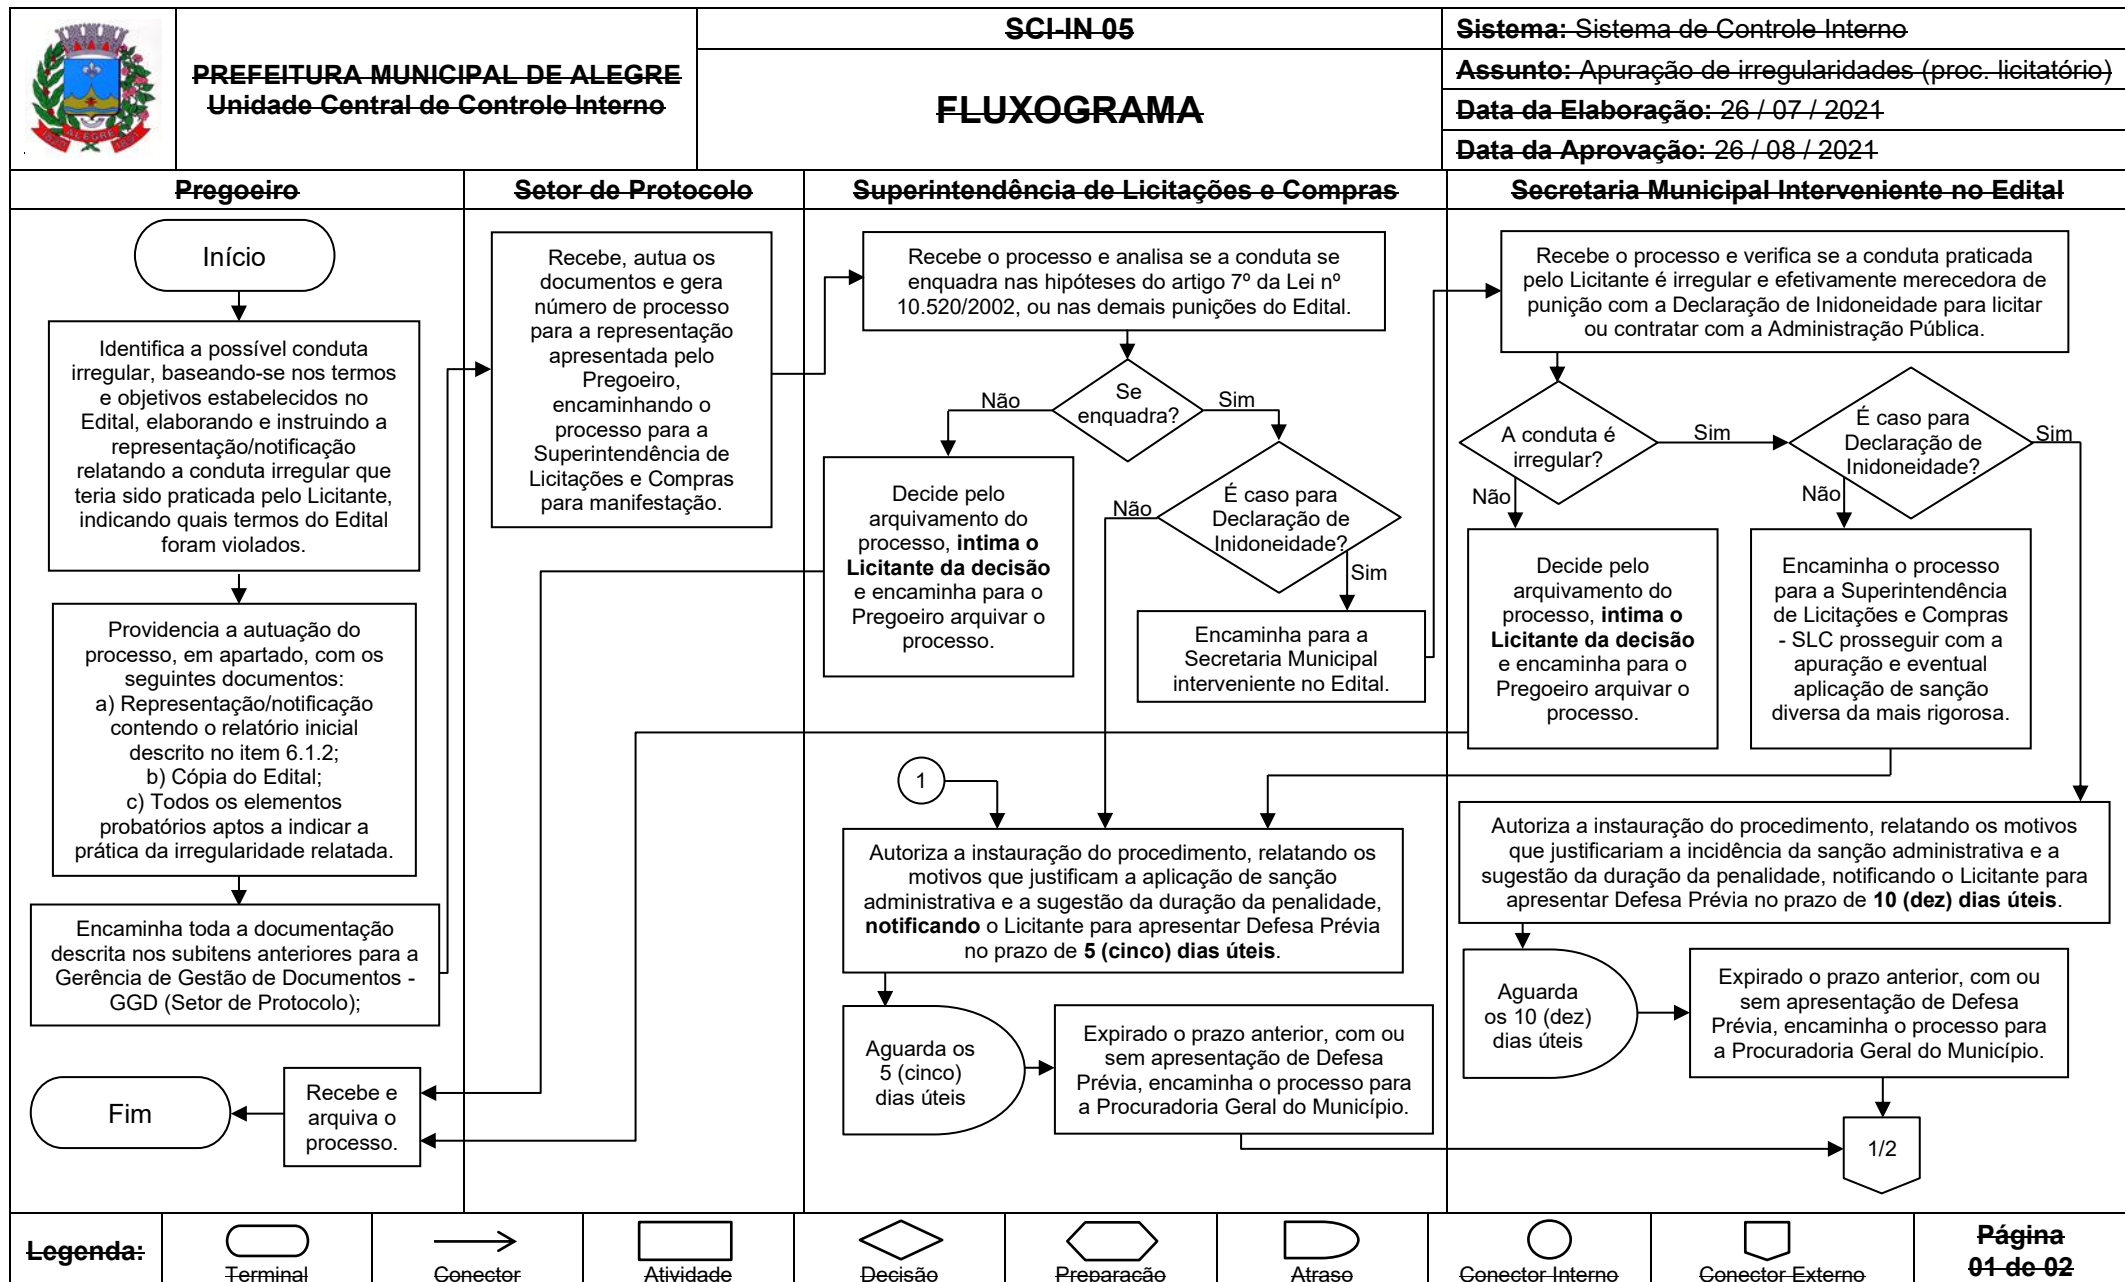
PREFEITURA MUNICIPAL DE ALEGRE
Unidade Central de Controle Interno

SCI-IN 05

FLUXOGRAMA

Sistema: Sistema de Controle Interno
Assunto: Apuração de irregularidades (proc. licitatório)
Data da Elaboração: 26 / 07 / 2021
Data da Aprovação: 26 / 08 / 2021

Pregoeiro

Início

Identifica a possível conduta irregular, baseando-se nos termos e objetivos estabelecidos no Edital, elaborando e instruindo a representação/notificação relatando a conduta irregular que teria sido praticada pelo Licitante, indicando quais termos do Edital foram violados.

Providencia a autuação do processo, em apartado, com os seguintes documentos:
a) Representação/notificação contendo o relatório inicial descrito no item 6.1.2;
b) Cópia do Edital;
c) Todos os elementos probatórios aptos a indicar a prática da irregularidade relatada.

Encaminha toda a documentação descrita nos subitens anteriores para a Gerência de Gestão de Documentos - GGD (Setor de Protocolo);

Fim

Recebe e arquiva o processo.

Setor de Protocolo

Recebe, autua os documentos e gera número de processo para a representação apresentada pelo Pregoeiro, encaminhando o processo para a Superintendência de Licitações e Compras para manifestação.

Superintendência de Licitações e Compras

Recebe o processo e analisa se a conduta se enquadra nas hipóteses do artigo 7º da Lei nº 10.520/2002, ou nas demais punições do Edital.

Se enquadra?

Não

Sim

Decide pelo arquivamento do processo, **intima o Licitante da decisão** e encaminha para o Pregoeiro arquivar o processo.

Não

É caso para Declaração de Inidoneidade?

Sim

Encaminha para a Secretaria Municipal interveniente no Edital.

1

Autoriza a instauração do procedimento, relatando os motivos que justificam a aplicação de sanção administrativa e a sugestão da duração da penalidade, **notificando** o Licitante para apresentar Defesa Prévia no prazo de **5 (cinco) dias úteis**.

Aguarda os 5 (cinco) dias úteis

Expirado o prazo anterior, com ou sem apresentação de Defesa Prévia, encaminha o processo para a Procuradoria Geral do Município.

Secretaria Municipal Interveniente no Edital

Recebe o processo e verifica se a conduta praticada pelo Licitante é irregular e efetivamente merecedora de punição com a Declaração de Inidoneidade para licitar ou contratar com a Administração Pública.

A conduta é irregular?

Sim

É caso para Declaração de Inidoneidade?

Sim

Não

Não

Decide pelo arquivamento do processo, **intima o Licitante da decisão** e encaminha para o Pregoeiro arquivar o processo.

Encaminha o processo para a Superintendência de Licitações e Compras - SLC prosseguir com a apuração e eventual aplicação de sanção diversa da mais rigorosa.

Autoriza a instauração do procedimento, relatando os motivos que justificariam a incidência da sanção administrativa e a sugestão da duração da penalidade, notificando o Licitante para apresentar Defesa Prévia no prazo de **10 (dez) dias úteis**.

Aguarda os 10 (dez) dias úteis

Expirado o prazo anterior, com ou sem apresentação de Defesa Prévia, encaminha o processo para a Procuradoria Geral do Município.

1/2

Legenda: Terminal | Conector | Atividade | Decisão | Preparação | Atraso | Conector Interno | Conector Externo

Página 01 de 02